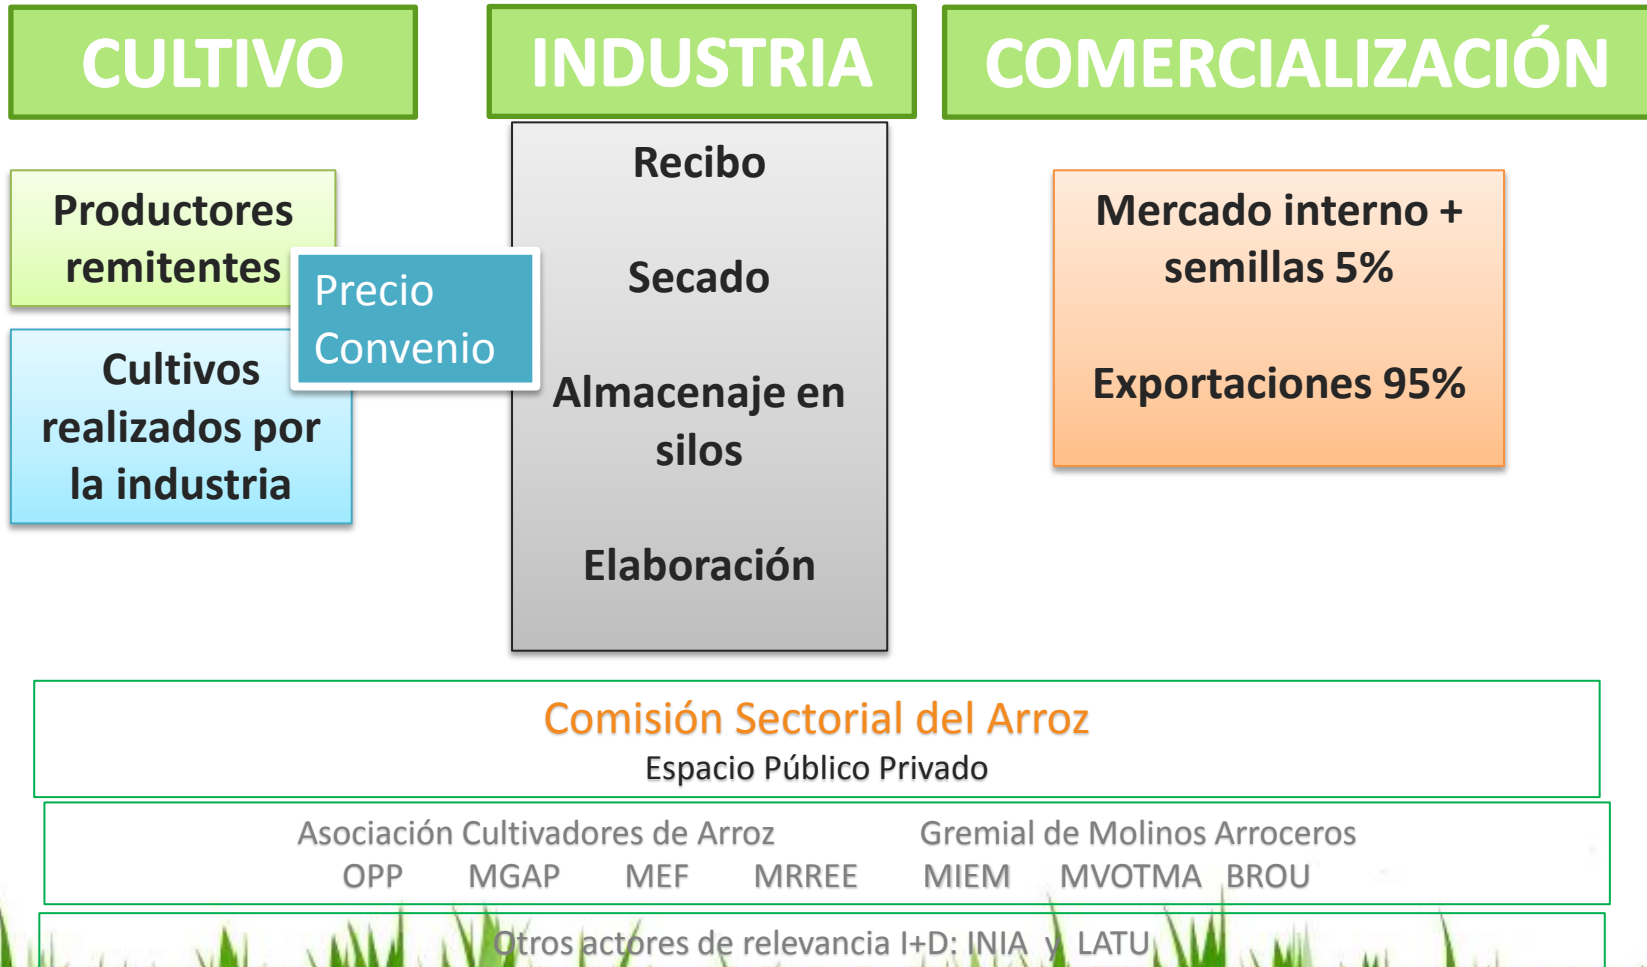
CULTIVO

INDUSTRIA

COMERCIALIZACIÓN

Productores remitentes

Precio Convenio

Cultivos realizados por la industria

Recibo

Secado

Almacenaje en silos

Elaboración

Mercado interno + semillas 5%

Exportaciones 95%

Comisión Sectorial del Arroz

Espacio Público Privado

Asociación Cultivadores de Arroz Gremial de Molinos Arroceros

OPP MGAP MEF MRREE MIEM MVOTMA BROU

Otros actores de relevancia I+D: INIA y LATU